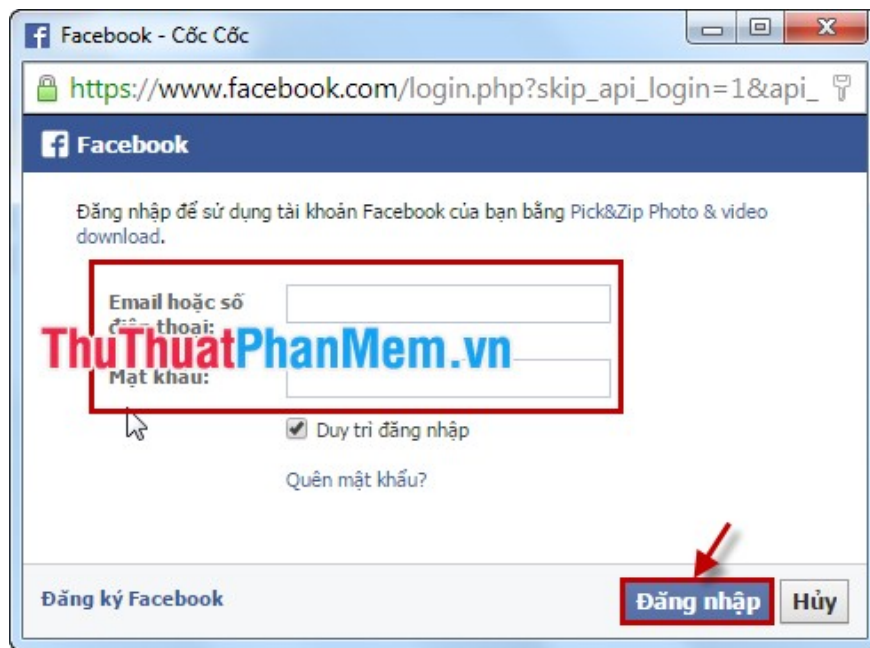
Facebook - Cốc Cốc

https://www.facebook.com/login.php?skip_api_login=1&api_

Facebook

Đăng nhập để sử dụng tài khoản Facebook của bạn bằng Pick&Zip Photo & video download.

Email hoặc số điện thoại:

ThuThuatPhanMem.vn

Mật khẩu:

Duy trì đăng nhập

Quên mật khẩu?

Đăng ký Facebook

Đăng nhập

Hủy